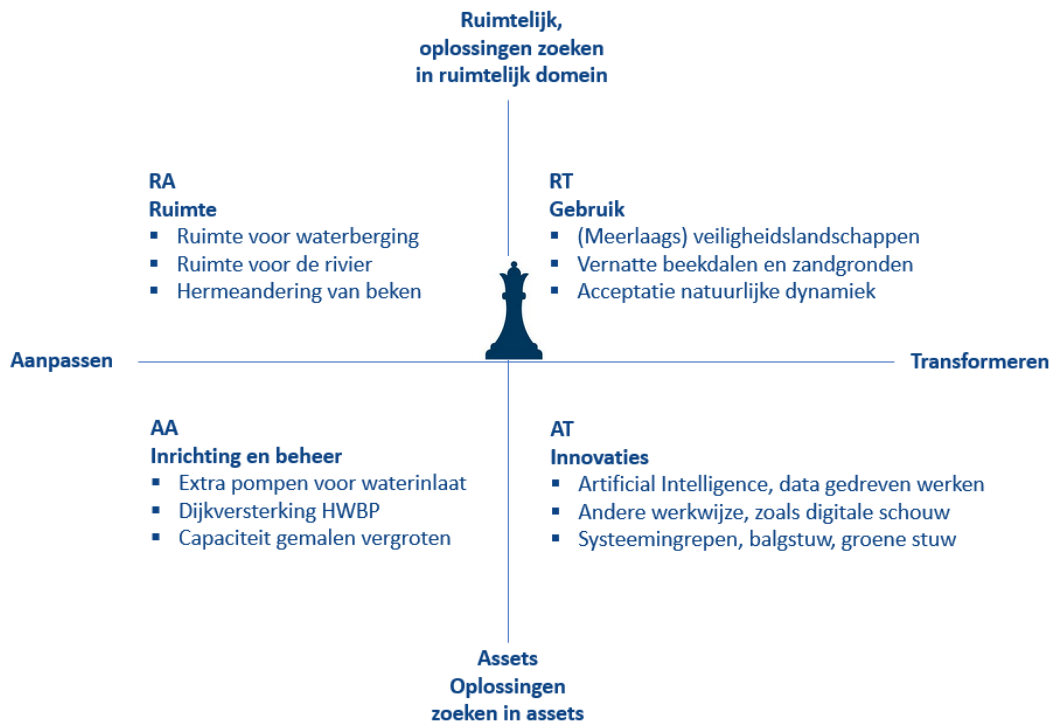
Ruimtelijk,
oplossingen zoeken
in ruimtelijk domein

RA
Ruimte
▪ Ruimte voor waterberging
▪ Ruimte voor de rivier
▪ Hermeandering van beken

RT
Gebruik
▪ (Meerlaags) veiligheidslandschappen
▪ Vernatte beekdalen en zandgronden
▪ Acceptatie natuurlijke dynamiek

Aanpassen

Transformeren

AA
Inrichting en beheer
▪ Extra pompen voor waterinlaat
▪ Dijkversterking HWBP
▪ Capaciteit gemalen vergroten

AT
Innovaties
▪ Artificial Intelligence, data gedreven werken
▪ Andere werkwijze, zoals digitale schouw
▪ Systeemingrepen, balgstuw, groene stuw

Assets
Oplossingen
zoeken in assets